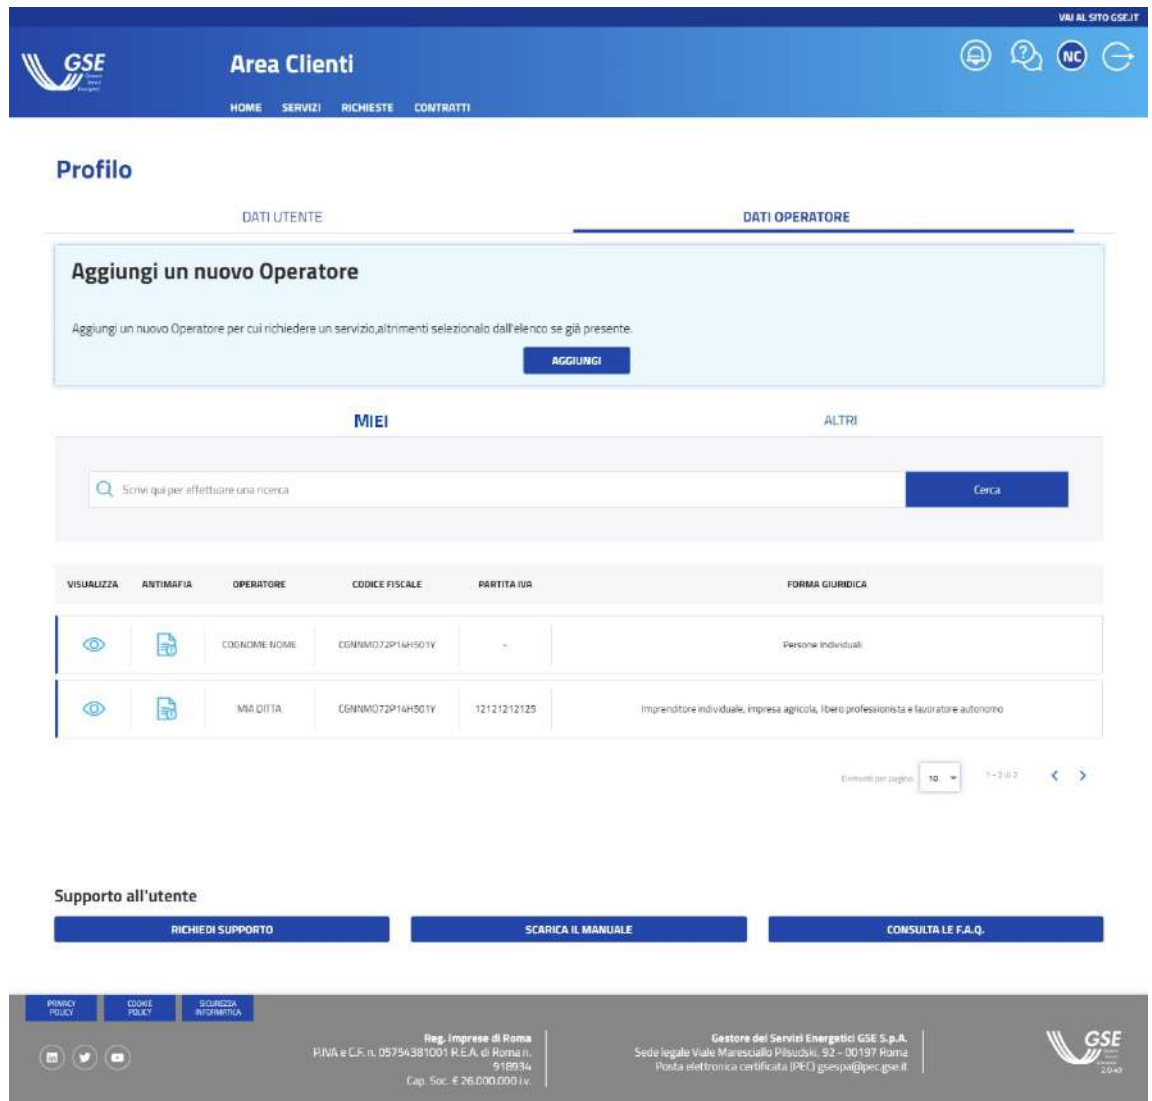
VAI AL SITO GSE.IT

GSE

Area Clienti

HOME SERVIZI RICHIESTE CONTRATTI

NC

Profilo

DATI UTENTE

DATI OPERATORE

Aggiungi un nuovo Operatore

Aggiungi un nuovo Operatore per cui richiedere un servizio,altrimenti selezionalo dall'elenco se già presente.

AGGIUNGI

MIEI

ALTRI

Scrivi qui per effettuare una ricerca

Cerca

| VISUALIZZA | ANTIMAFIA | OPERATORE | CODICE FISCALE | PARTITA IVA | FORMA GIURIDICA |
|---|---|---|---|---|---|
| | | COGNOME NOME | CGNNMO72P14H501Y | - | Persone individuali |
| | | MIA DITTA | CGNNMO72P14H501Y | 12121212125 | Imprenditore individuale, impresa agricola, libero professionista e lavoratore autonomo |

Elementi per pagina 10 1 - 2 di 2

Supporto all'utente

RICHIEDI SUPPORTO

SCARICA IL MANUALE

CONSULTA LE F.A.Q.

PRIVACY POLICY

COOKIE POLICY

SICUREZZA INFORMATICA

Reg. Imprese di Roma
P.IVA e C.F. n. 05754381001 R.E.A. di Roma n. 918934
Cap. Soc. € 26.000.000 i.v.

Gestore dei Servizi Energetici GSE S.p.A.
Sede legale Viale Maresciallo Pilsudski, 92 - 00197 Roma
Posta elettronica certificata (PEC) gsespa@pec.gse.it

GSE
2040